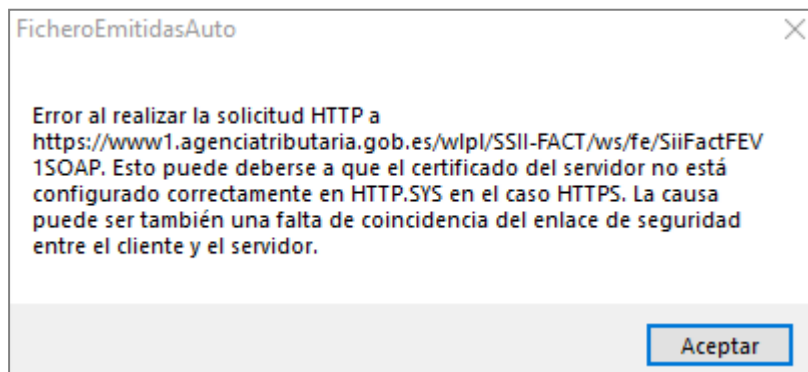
FicheroEmitidasAuto

Error al realizar la solicitud HTTP a https://www1.agenciatributaria.gob.es/wlpl/SSII-FACT/ws/fe/SiiFactFEV1SOAP. Esto puede deberse a que el certificado del servidor no está configurado correctamente en HTTP.SYS en el caso HTTPS. La causa puede ser también una falta de coincidencia del enlace de seguridad entre el cliente y el servidor.

Aceptar